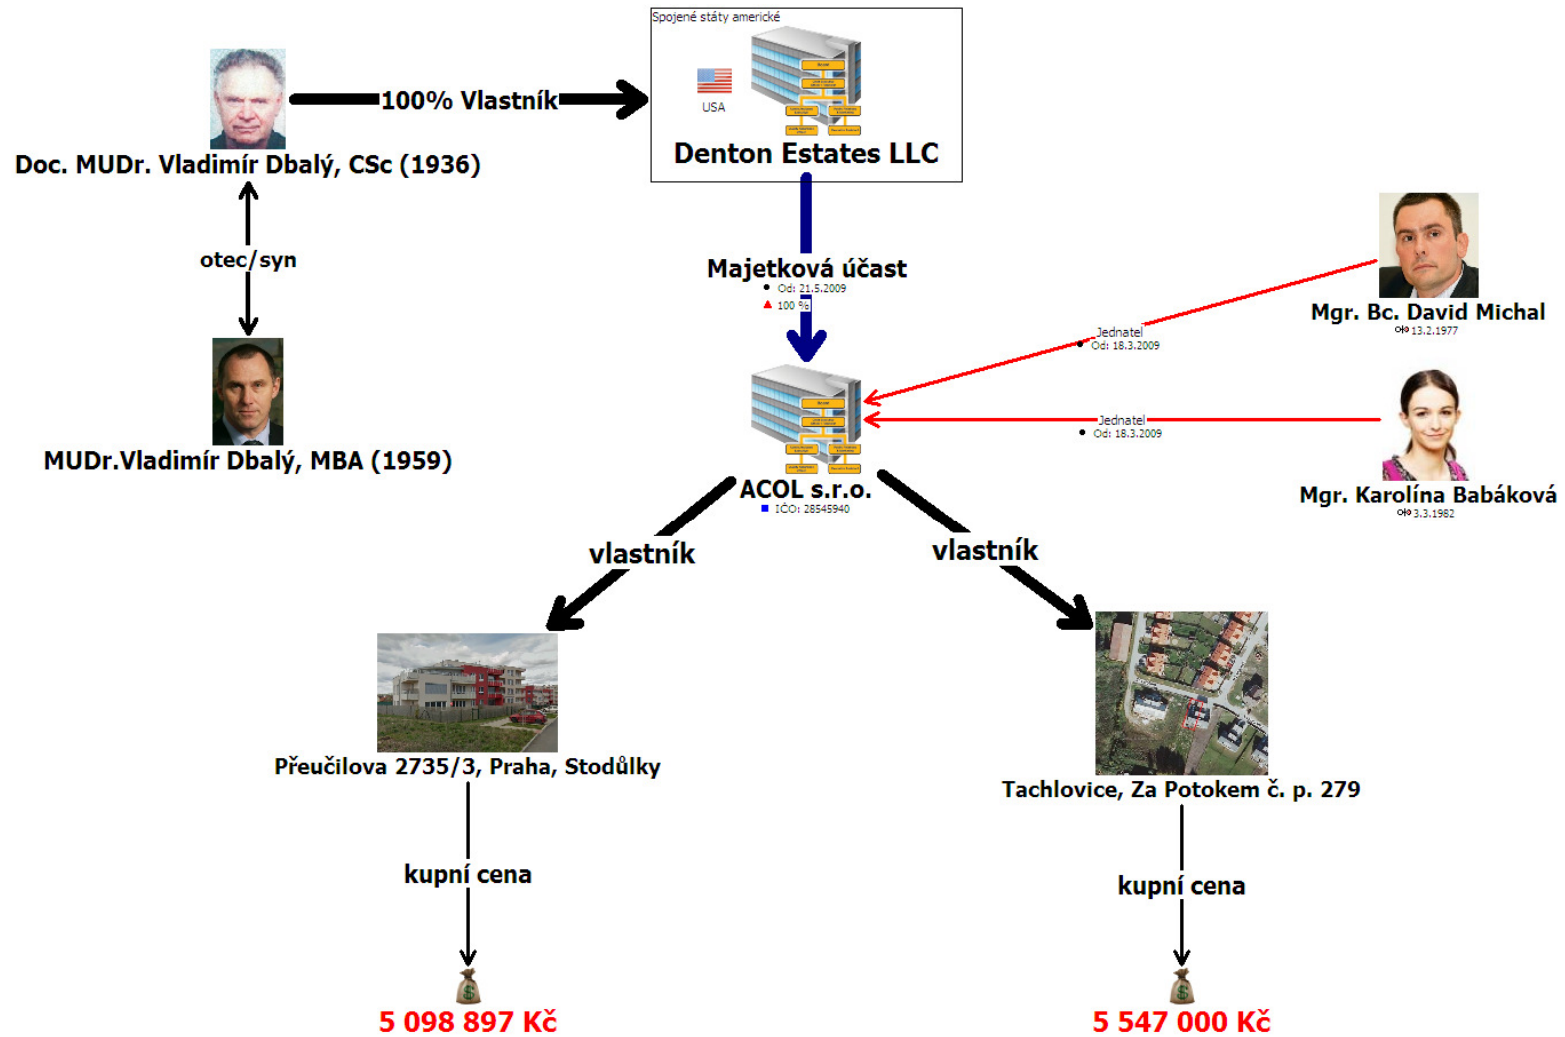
Spojené státy americké

USA

Denton Estates LLC

100% Vlastník

Doc. MUDr. Vladimír Dbalý, CSc (1936)

otec/syn

MUDr.Vladimír Dbalý, MBA (1959)

Majetková účast
Od: 21.5.2009
100 %

Mgr. Bc. David Michal
13.2.1977

Jednatel
Od: 18.3.2009

Jednatel
Od: 18.3.2009

Mgr. Karolína Babáková
3.3.1982

ACOL s.r.o.
IČO: 28545940

vlastník

vlastník

Přeučilova 2735/3, Praha, Stodůlky

Tachlovice, Za Potokem č. p. 279

kupní cena

kupní cena

5 098 897 Kč

5 547 000 Kč